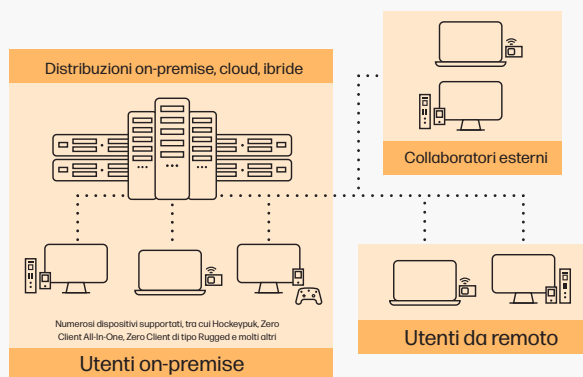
Distribuzioni on-premise, cloud, ibride

Collaboratori esterni

Numerosi dispositivi supportati, tra cui Hockeypuk, Zero Client All-In-One, Zero Client di tipo Rugged e molti altri

Utenti on-premise

Utenti da remoto